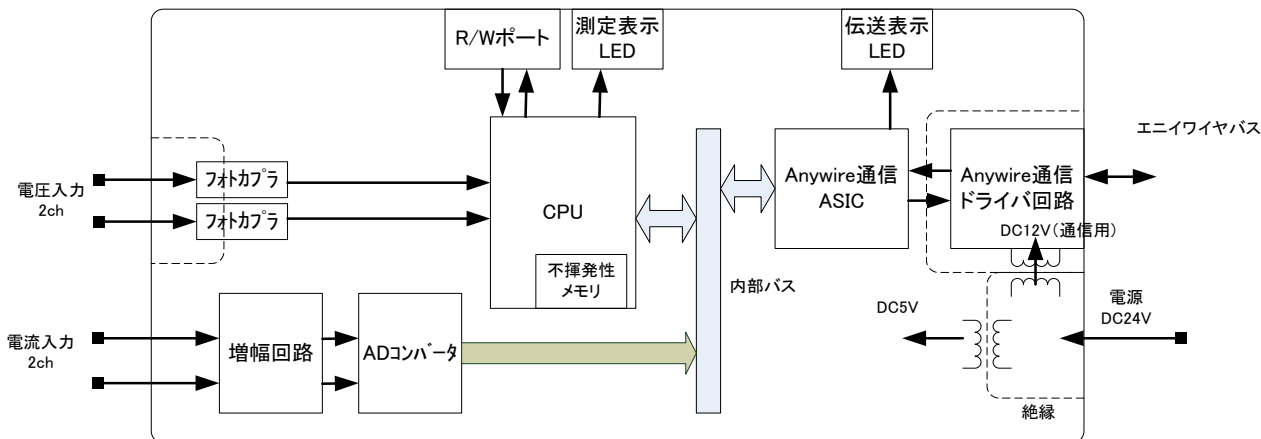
R/Wポート

測定表示
LED

伝送表示
LED

エニイワイヤバス

電圧入力
2ch

ﾌｫﾄｶﾌﾟﾗ

ﾌｫﾄｶﾌﾟﾗ

CPU

不揮発性
メモリ

Anywire通信
ASIC

Anywire通信
ドライバ回路

DC12V(通信用)

内部バス

DC5V

電源
DC24V

電流入力
2ch

増幅回路

ADｺﾝﾊﾞｰﾀ

絶縁